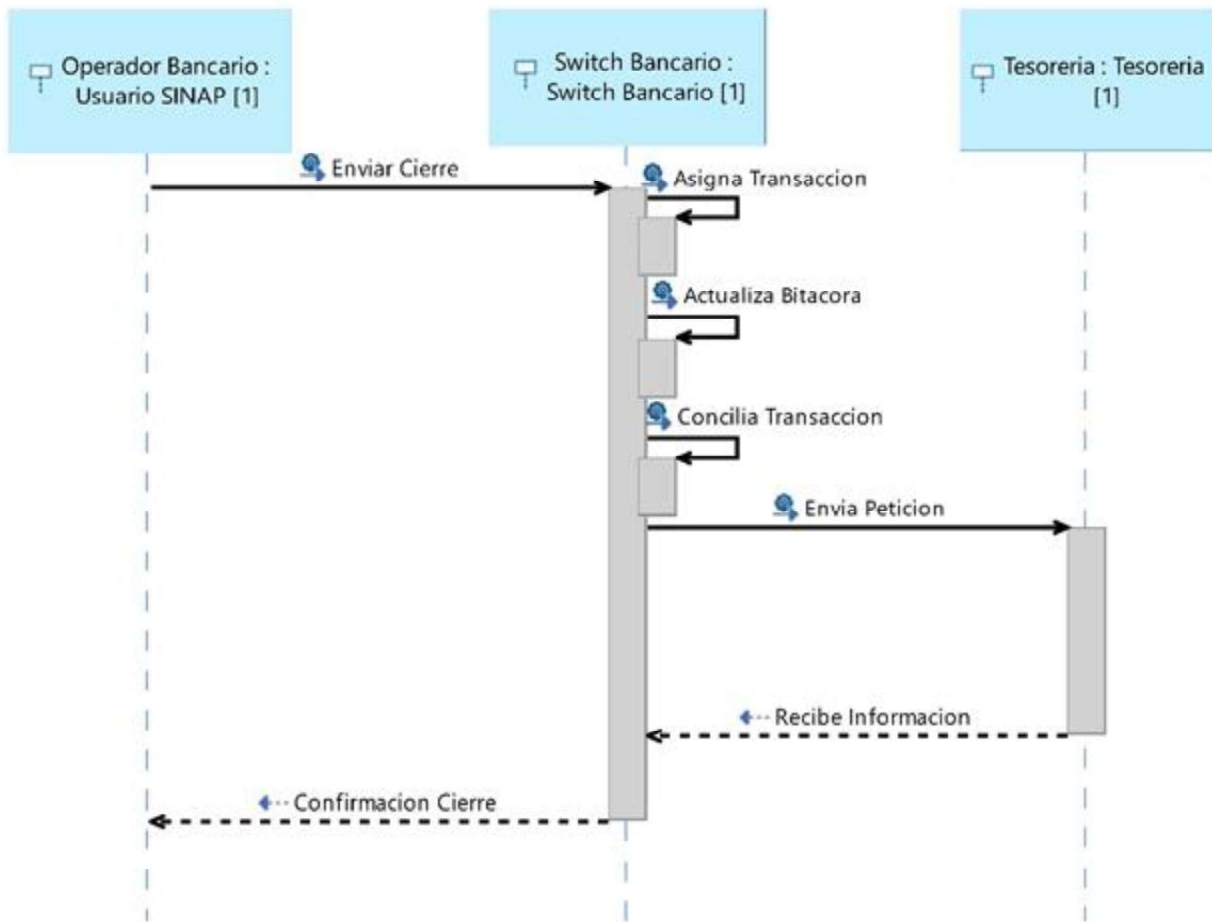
Operador Bancario : Usuario SINAP [1]

Switch Bancario : Switch Bancario [1]

Tesoreria : Tesoreria [1]

Enviar Cierre

Asigna Transaccion

Actualiza Bitacora

Concilia Transaccion

Envia Peticion

Recibe Informacion

Confirmacion Cierre